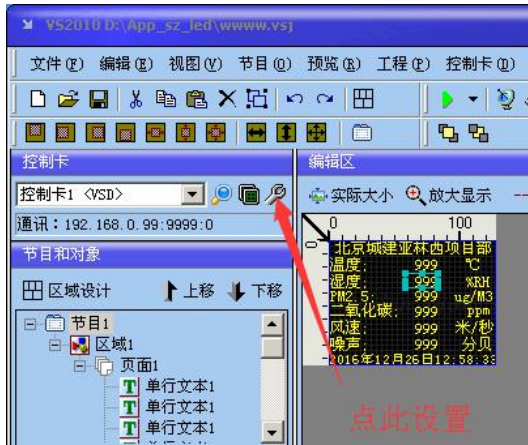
VS2010 D:\App_sz_led\wwww.vsj

文件(F) 编辑(E) 视图(V) 节目(O) 预览(R) 工程(P) 控制卡(K)

控制卡

控制卡1 <VSD>

通讯：192.168.0.99:9999:0

节目和对象

区域设计 上移 下移

节目1
区域1
页面1
单行文本1
单行文本1
单行文本1

编辑区

实际大小 放大显示

0 100

北京城建亚林西项目部
温度： 999 ℃
湿度： 999 %RH
PM2.5： 999 ug/M3
二氧化碳： 999 ppm
风速： 999 米/秒
噪声： 999 分贝
2016年12月26日12:58:3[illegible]

点此设置